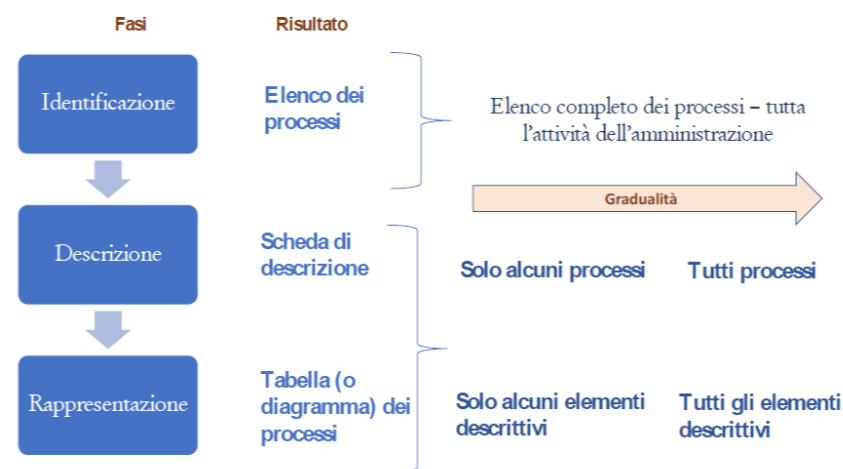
Fasi

Risultato

Identificazione

Elenco dei processi

Elenco completo dei processi – tutta l'attività dell'amministrazione

Gradualità

Descrizione

Scheda di descrizione

Solo alcuni processi

Tutti processi

Rappresentazione

Tabella (o diagramma) dei processi

Solo alcuni elementi descrittivi

Tutti gli elementi descrittivi